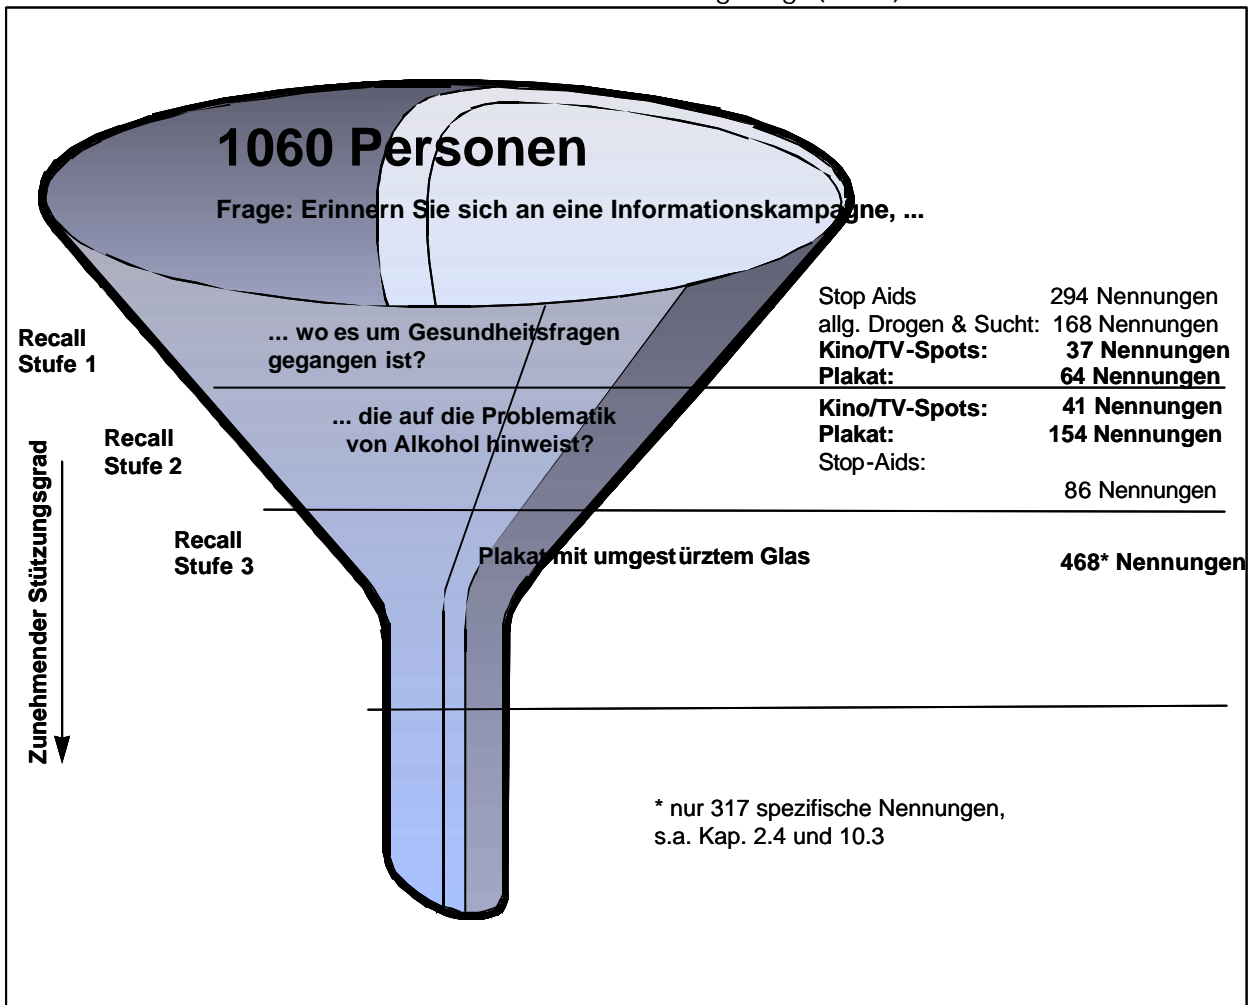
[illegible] (1999)

1060 Personen

Frage: Erinnern Sie sich an eine Informationskampagne, ...

Recall Stufe 1

... wo es um Gesundheitsfragen gegangen ist?

Stop Aids 294 Nennungen
allg. Drogen & Sucht: 168 Nennungen
Kino/TV-Spots: 37 Nennungen
Plakat: 64 Nennungen

Recall Stufe 2

... die auf die Problematik von Alkohol hinweist?

Kino/TV-Spots: 41 Nennungen
Plakat: 154 Nennungen
Stop-Aids: 86 Nennungen

Recall Stufe 3

Plakat mit umgestürztem Glas

468* Nennungen

Zunehmender Stützungsgrad

* nur 317 spezifische Nennungen, s.a. Kap. 2.4 und 10.3